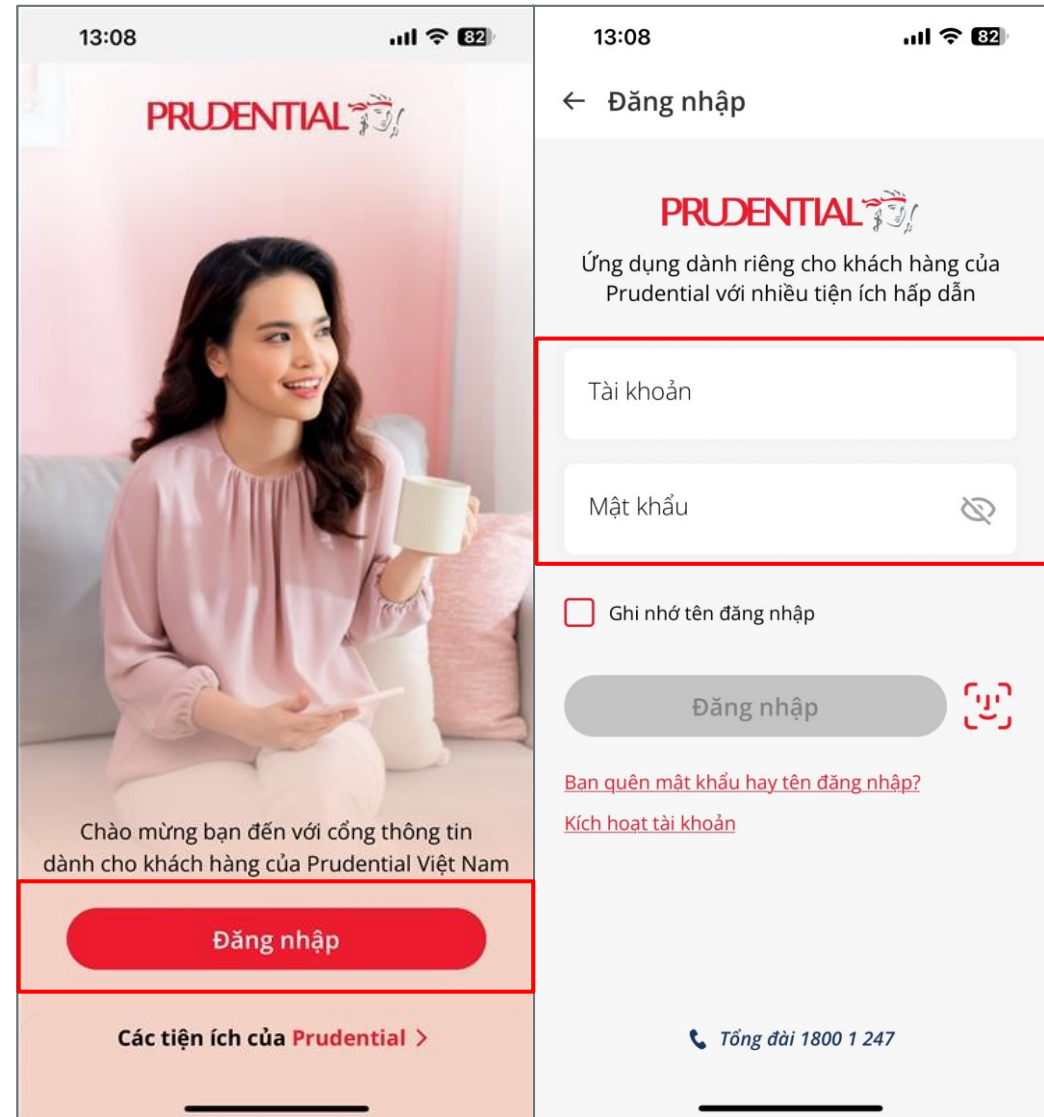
13:08

82

PRUDENTIAL

Chào mừng bạn đến với cổng thông tin dành cho khách hàng của Prudential Việt Nam

Đăng nhập

Các tiện ích của Prudential >

13:08

82

← Đăng nhập

PRUDENTIAL

Ứng dụng dành riêng cho khách hàng của Prudential với nhiều tiện ích hấp dẫn

Tài khoản

Mật khẩu

Ghi nhớ tên đăng nhập

Đăng nhập

Bạn quên mật khẩu hay tên đăng nhập?

Kích hoạt tài khoản

Tổng đài 1800 1 247